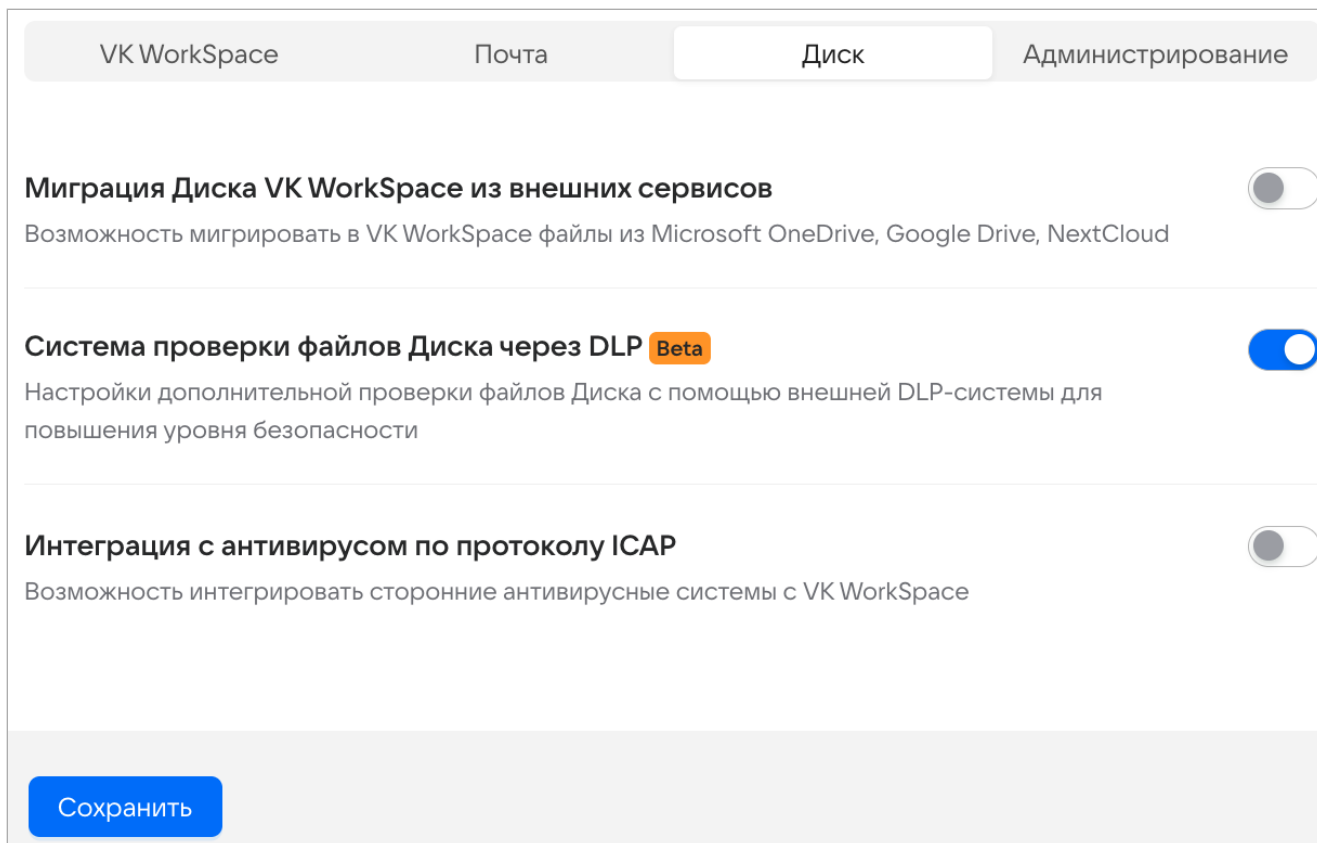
VK WorkSpace Почта Диск Администрирование

Миграция Диска VK WorkSpace из внешних сервисов

Возможность мигрировать в VK WorkSpace файлы из Microsoft OneDrive, Google Drive, NextCloud

Система проверки файлов Диска через DLP Beta

Настройки дополнительной проверки файлов Диска с помощью внешней DLP-системы для повышения уровня безопасности

Интеграция с антивирусом по протоколу ICAP

Возможность интегрировать сторонние антивирусные системы с VK WorkSpace

Сохранить